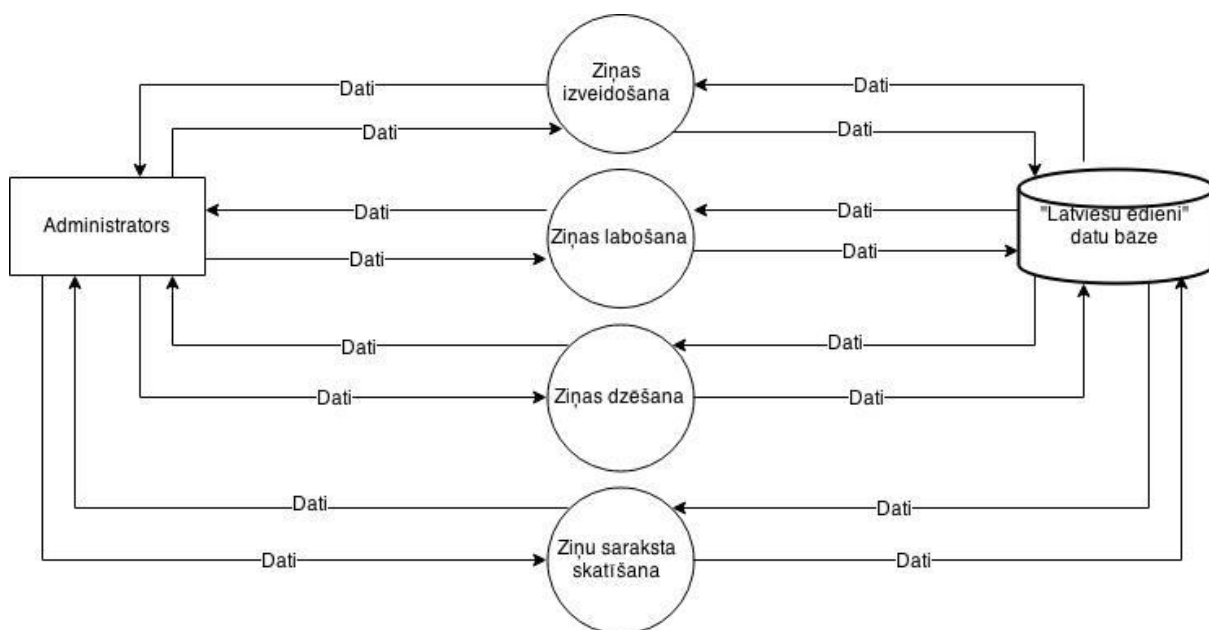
Ziņas izveidošana

Dati

Dati

Dati

Dati

Administrators

Dati

Ziņas labošana

Dati

"Latviešu ēdieni" datu baze

Dati

Dati

Dati

Ziņas dzēšana

Dati

Dati

Dati

Dati

Ziņu saraksta skatīšana

Dati

Dati

Dati